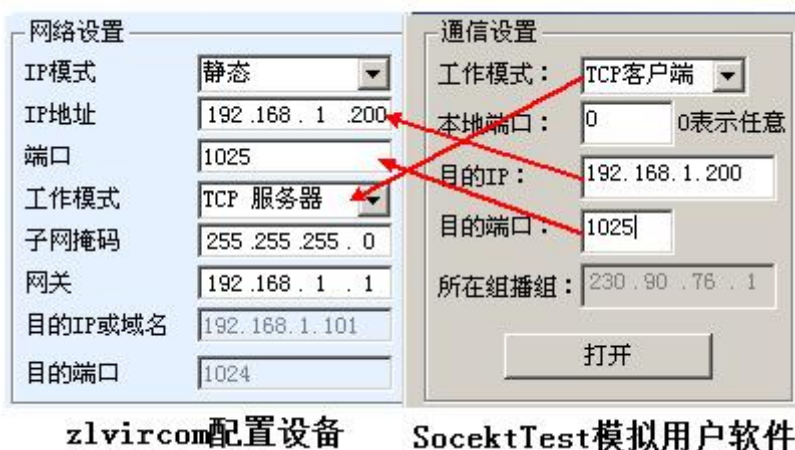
网络设置

| | |
|---|---|
| IP模式 | 静态 |
| IP地址 | 192 .168 . 1 .200 |
| 端口 | 1025 |
| 工作模式 | TCP 服务器 |
| 子网掩码 | 255 .255 .255 . 0 |
| 网关 | 192 .168 . 1 . 1 |
| 目的IP或域名 | 192.168.1.101 |
| 目的端口 | 1024 |

通信设置

| | |
|---|---|
| 工作模式: | TCP客户端 |
| 本地端口: | 0 0表示任意 |
| 目的IP: | 192. 168. 1. 200 |
| 目的端口: | 1025 |
| 所在组播组: | 230 . 90 . 76 . 1 |

打开

zlvircom配置设备

SocektTest模拟用户软件